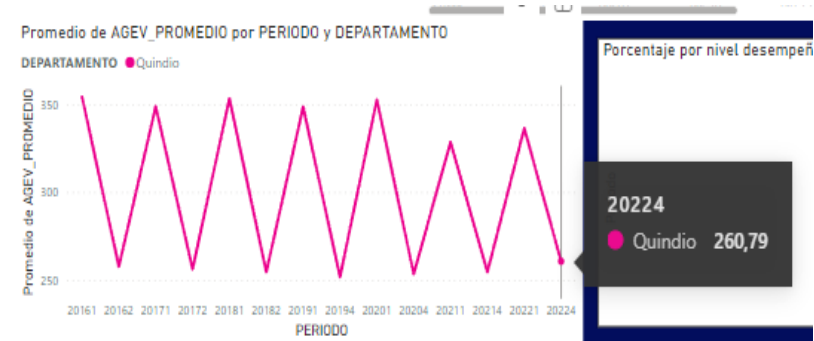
Promedio de AGEV_PROMEDIO por PERIODO y DEPARTAMENTO

DEPARTAMENTO ● Quindio

Promedio de AGEV_PROMEDIO

350

300

250

20161 20162 20171 20172 20181 20182 20191 20194 20201 20204 20211 20214 20221 20224

PERIODO

20224

● Quindio 260,79

Porcentaje por nivel desempeñ